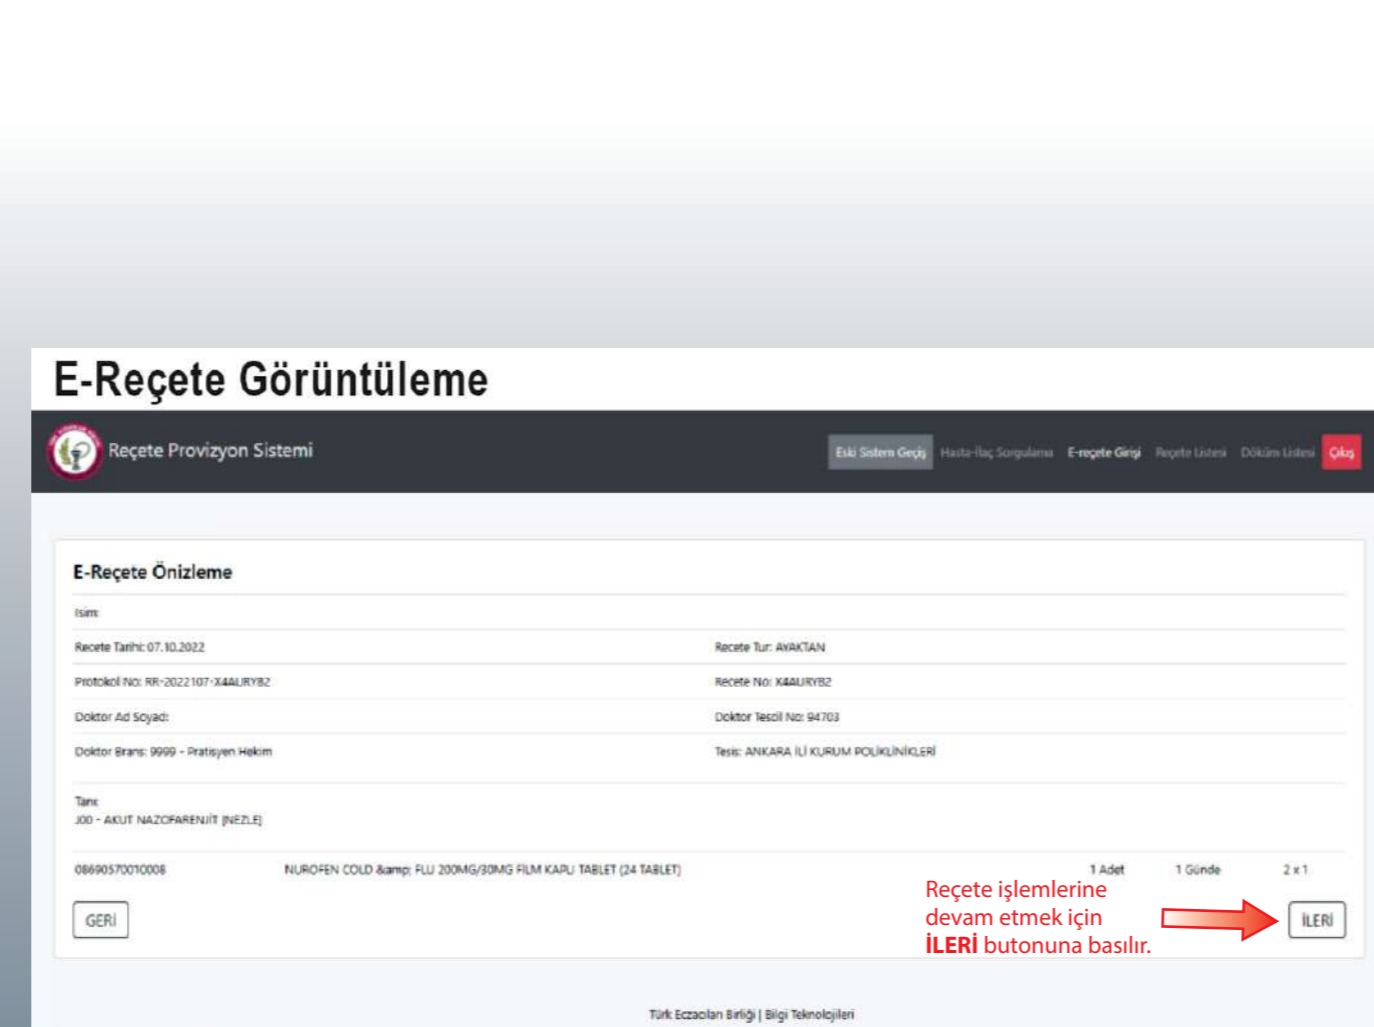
E-Reçete Görüntüleme

Reçete Provizyon Sistemi

Eski Sistem Geçiş Hasta-İlaç Sorgulama E-reçete Girişi Reçete Listesi Döküm Listesi Çıkış

E-Reçete Önizleme

İsim:

Recete Tarihi: 07.10.2022

Recete Tur: AYAKTAN

Protokol No: RR-2022107-X4AURYB2

Recete No: X4AURYB2

Doktor Ad Soyad:

Doktor Tescil No: 94703

Doktor Brans: 9999 - Pratisyen Hekim

Tesis: ANKARA İLİ KURUM POLİKLİNİKLERİ

Tanı:
J00 - AKUT NAZOFARENJİT [NEZLE]

| 08690570010008 | NUROFEN COLD &amp; FLU 200MG/30MG FILM KAPLI TABLET (24 TABLET) | 1 Adet | 1 Günde | 2 x 1 |
|---|---|---|---|---|

GERİ

Reçete işlemlerine devam etmek için **İLERİ** butonuna basılır.

İLERİ

Türk Eczacıları Birliği | Bilgi Teknolojileri